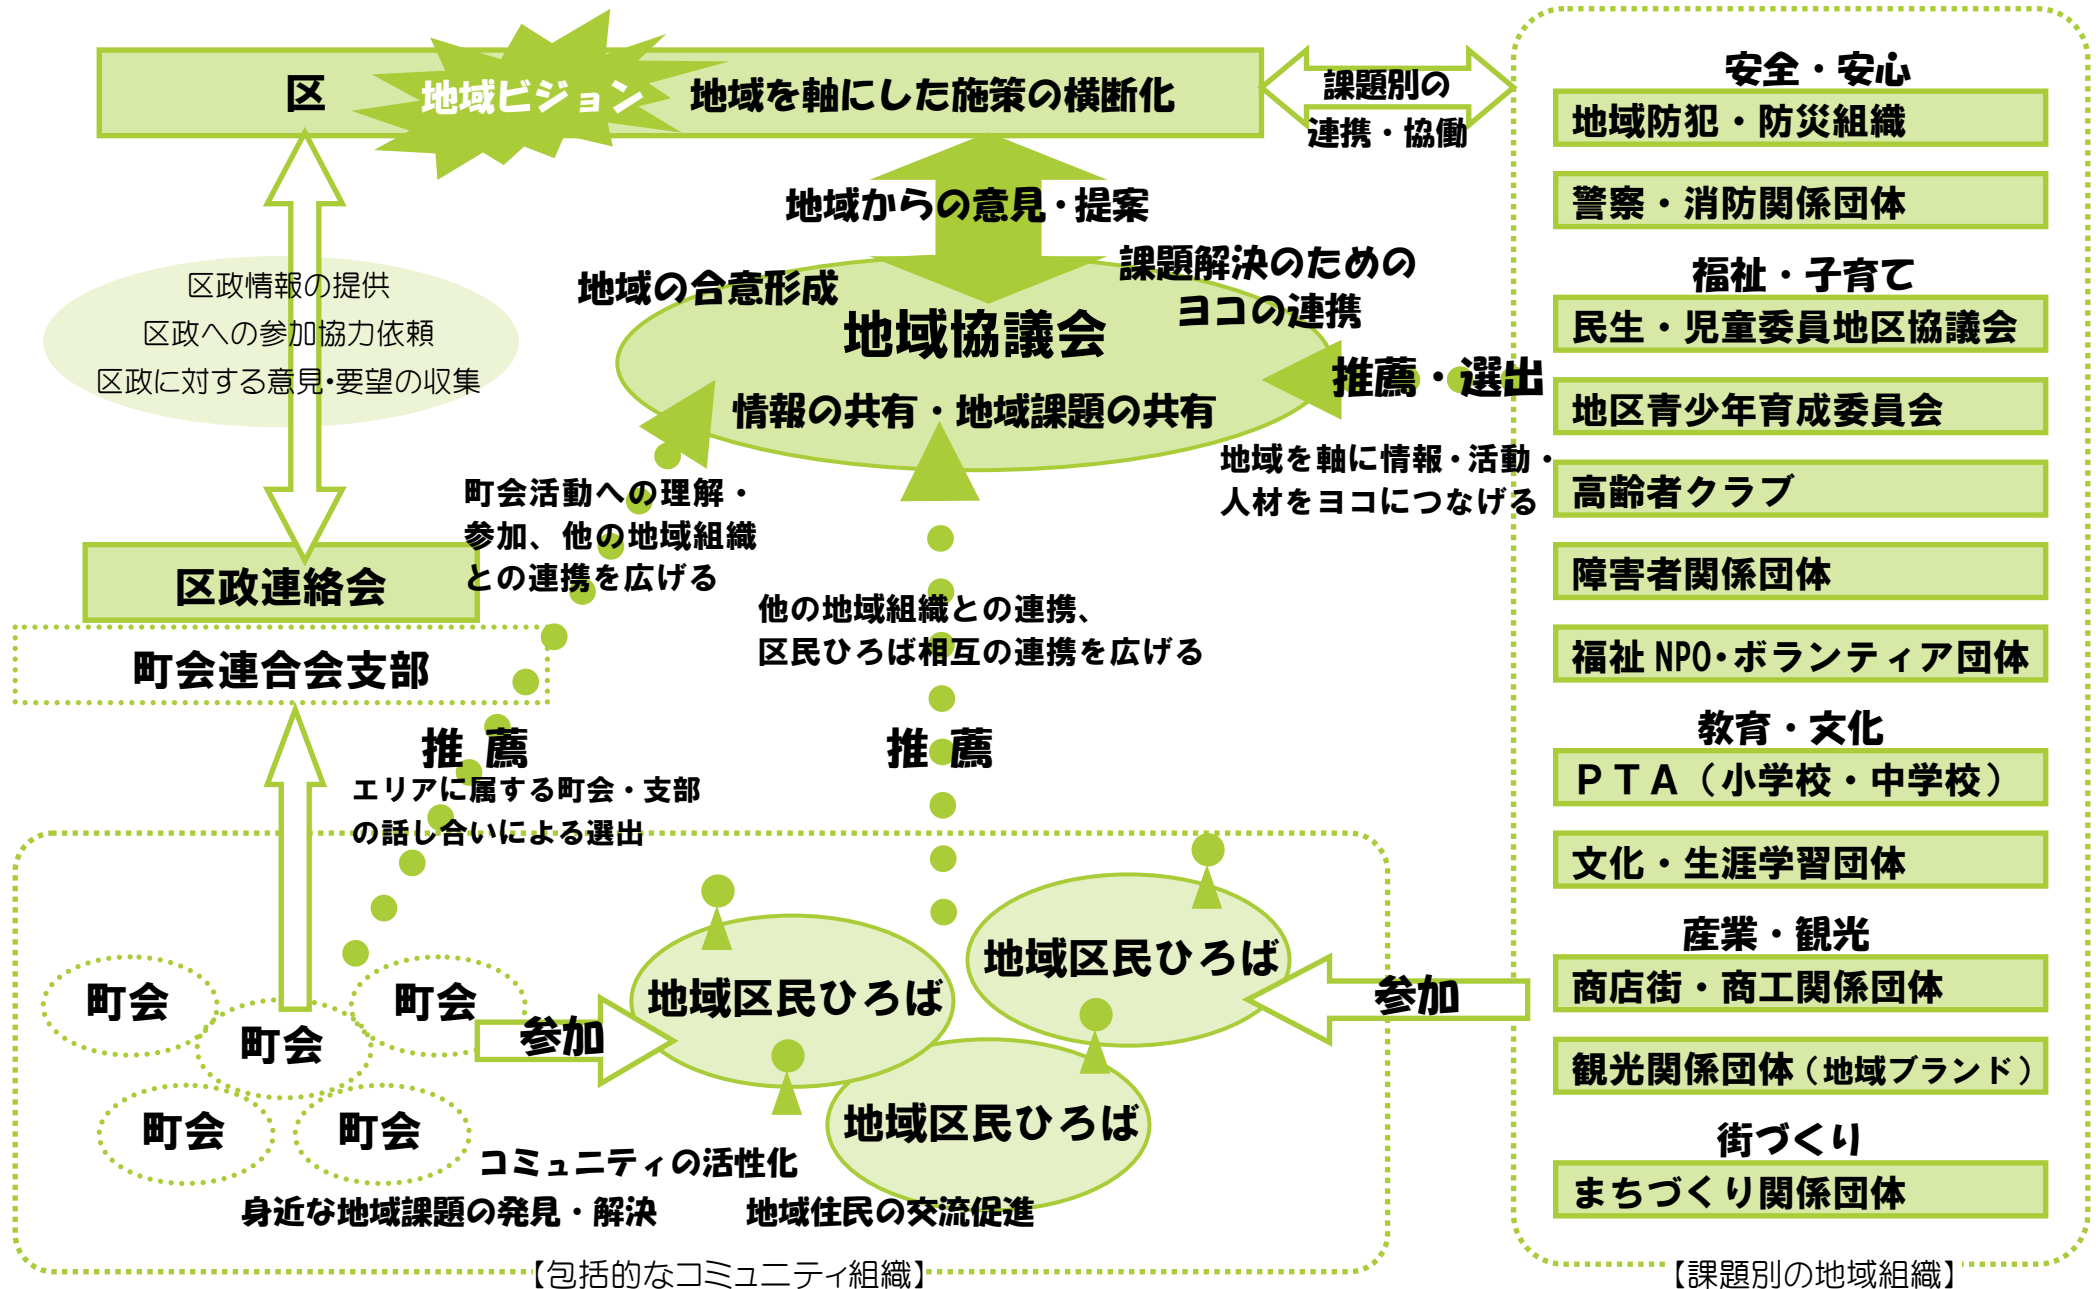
区　地域ビジョン　地域を軸にした施策の横断化

課題別の連携・協働

地域からの意見・提案

地域の合意形成

課題解決のための ヨコの連携

地域協議会

情報の共有・地域課題の共有

推薦・選出

地域を軸に情報・活動・人材をヨコにつなげる

区政情報の提供
区政への参加協力依頼
区政に対する意見・要望の収集

区政連絡会

町会連合会支部

町会活動への理解・参加、他の地域組織との連携を広げる

他の地域組織との連携、区民ひろば相互の連携を広げる

推　薦

エリアに属する町会・支部の話し合いによる選出

推　薦

町会　町会　町会　町会　町会

参加

地域区民ひろば

地域区民ひろば

地域区民ひろば

参加

コミュニティの活性化

身近な地域課題の発見・解決

地域住民の交流促進

【包括的なコミュニティ組織】

安全・安心
地域防犯・防災組織
警察・消防関係団体
福祉・子育て
民生・児童委員地区協議会
地区青少年育成委員会
高齢者クラブ
障害者関係団体
福祉 NPO・ボランティア団体
教育・文化
ＰＴＡ（小学校・中学校）
文化・生涯学習団体
産業・観光
商店街・商工関係団体
観光関係団体（地域ブランド）
街づくり
まちづくり関係団体

【課題別の地域組織】